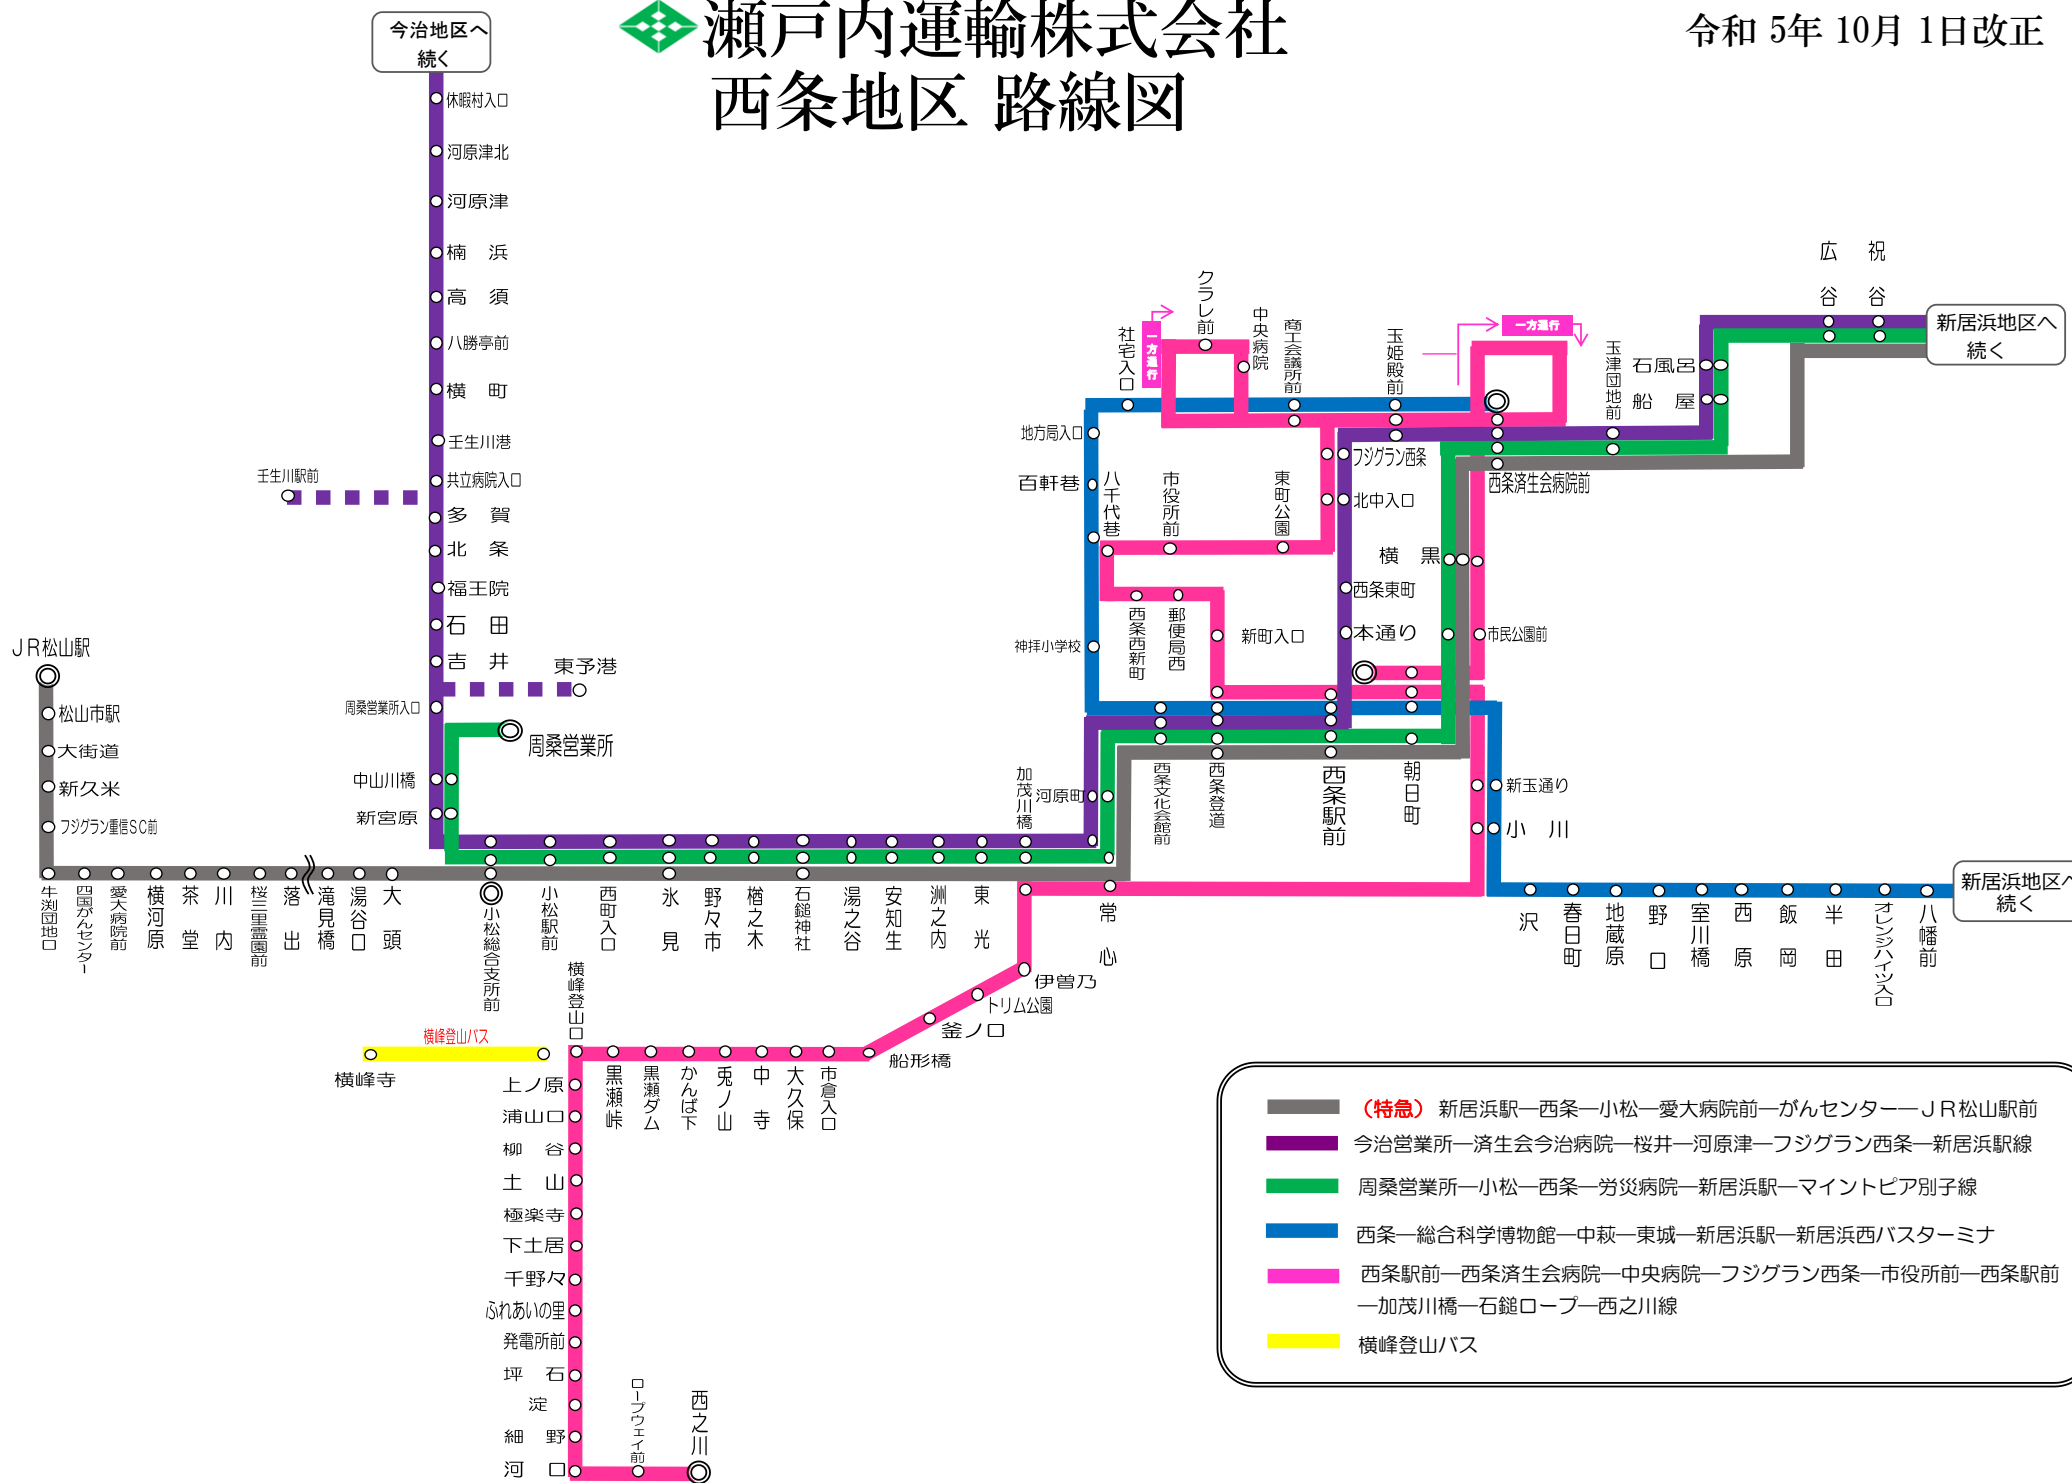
瀬戸内運輸株式会社
西条地区 路線図

令和 5年 10月 1日改正

今治地区へ続く

休暇村入口
河原津北
河原津
楠　浜
高　須
八勝亭前
横　町
壬生川港
共立病院入口
多　賀
北　条
福王院
石　田
吉　井
周桑営業所入口
中山川橋
新宮原

壬生川駅前
東予港
周桑営業所

JR松山駅
松山市駅
大街道
新久米
フジグラン重信SC前

牛渕団地口
四国がんセンター
愛大病院前
横河原
茶　堂
川　内
桜三里霊園前
落　出
滝見橋
湯谷口
大　頭
小松総合支所前
小松駅前
西町入口
氷　見
野々市
楢之木
石鎚神社
湯之谷
安知生
洲之内
東　光
常　心

加茂川橋
河原町
西条文化会館
西条登道
西条駅前
朝日町

地方局入口
社宅入口
一方通行
クラレ前
中央病院
商工会議所前
玉姫殿前
一方通行
玉津団地前
石風呂
船　屋
広　谷
祝　谷
新居浜地区へ続く

百軒巷
八千代巷
市役所前
東町公園
フジグラン西条
北中入口
西条済生会病院前
横　黒
西条東町
本通り
市民公園前
神拝小学校
西条西新町
郵便局西
新町入口

新玉通り
小　川
沢
春日町
地蔵原
野　口
室川橋
西　原
飯　岡
半　田
オレンジハイツ入口
八幡前
新居浜地区へ続く

伊曽乃
トリム公園
釜ノ口
船形橋
市倉入口
大久保
中　寺
兎ノ山
かんば下
黒瀬ダム
黒瀬峠
横峰登山口
横峰登山バス
横峰寺
上ノ原
浦山口
柳　谷
土　山
極楽寺
下土居
千野々
ふれあいの里
発電所前
坪　石
淀
細　野
河　口
ロープウェイ前
西之川

（特急） 新居浜駅―西条―小松―愛大病院前―がんセンター―ＪＲ松山駅前
今治営業所―済生会今治病院―桜井―河原津―フジグラン西条―新居浜駅線
周桑営業所―小松―西条―労災病院―新居浜駅―マイントピア別子線
西条―総合科学博物館―中萩―東城―新居浜駅―新居浜西バスターミナ
西条駅前―西条済生会病院―中央病院―フジグラン西条―市役所前―西条駅前―加茂川橋―石鎚ロープ―西之川線
横峰登山バス